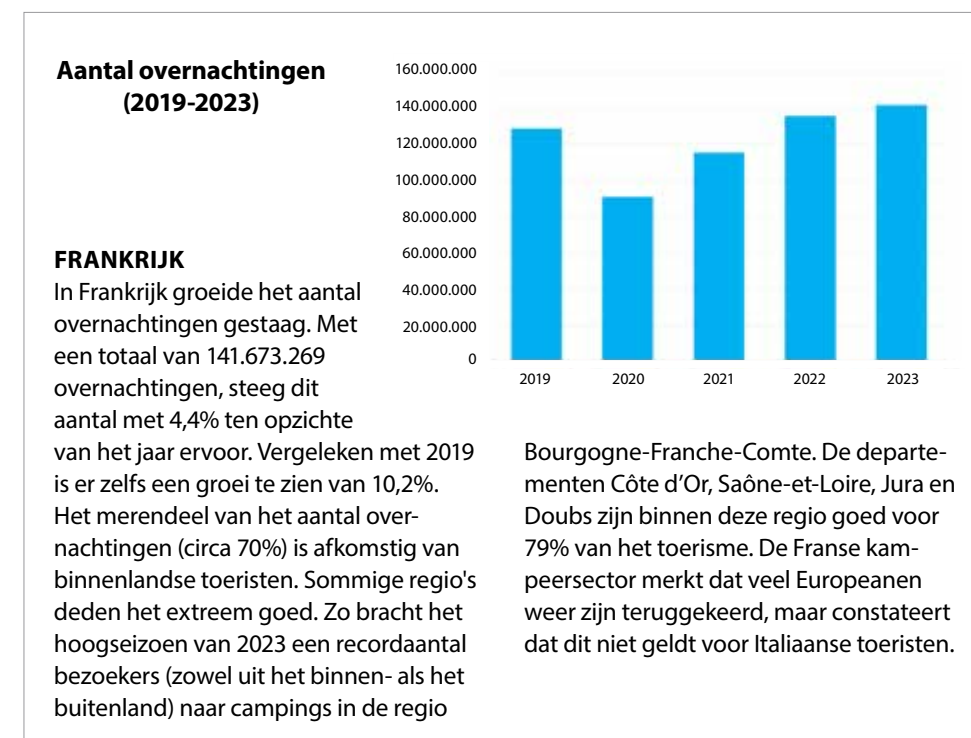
**Aantal overnachtingen (2019-2023)**

160.000.000
140.000.000
120.000.000
100.000.000
80.000.000
60.000.000
40.000.000
20.000.000
0

2019 2020 2021 2022 2023

**FRANKRIJK**
In Frankrijk groeide het aantal overnachtingen gestaag. Met een totaal van 141.673.269 overnachtingen, steeg dit aantal met 4,4% ten opzichte van het jaar ervoor. Vergeleken met 2019 is er zelfs een groei te zien van 10,2%. Het merendeel van het aantal overnachtingen (circa 70%) is afkomstig van binnenlandse toeristen. Sommige regio's deden het extreem goed. Zo bracht het hoogseizoen van 2023 een recordaantal bezoekers (zowel uit het binnen- als het buitenland) naar campings in de regio Bourgogne-Franche-Comte. De departementen Côte d'Or, Saône-et-Loire, Jura en Doubs zijn binnen deze regio goed voor 79% van het toerisme. De Franse kampeersector merkt dat veel Europeanen weer zijn teruggekeerd, maar constateert dat dit niet geldt voor Italiaanse toeristen.